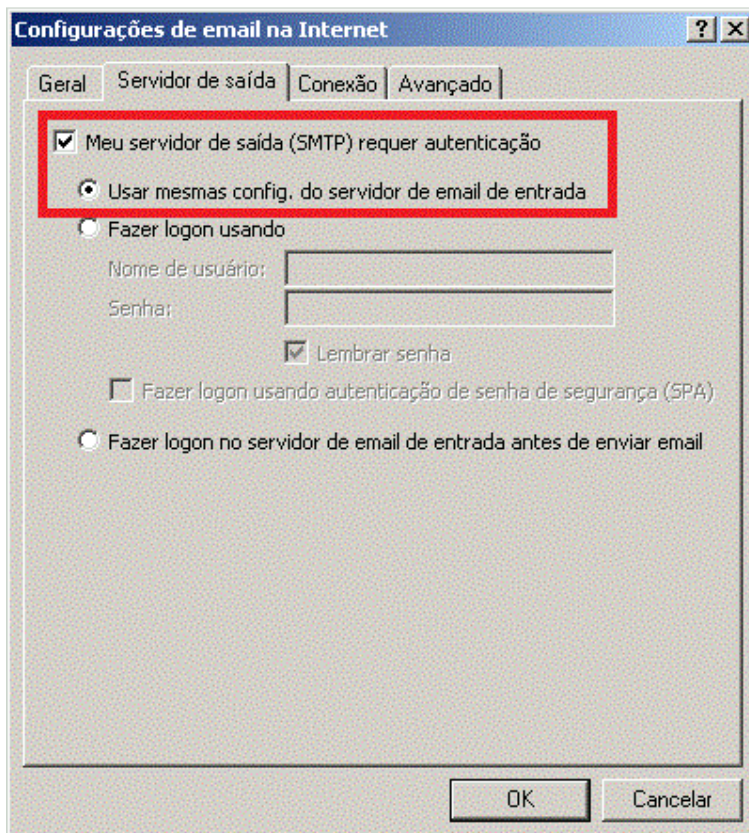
Configurações de email na Internet

? X

Geral | Servidor de saída | Conexão | Avançado

Meu servidor de saída (SMTP) requer autenticação

Usar mesmas config. do servidor de email de entrada

Fazer logon usando

Nome de usuário:

Senha:

Lembrar senha

Fazer logon usando autenticação de senha de segurança (SPA)

Fazer logon no servidor de email de entrada antes de enviar email

OK

Cancelar